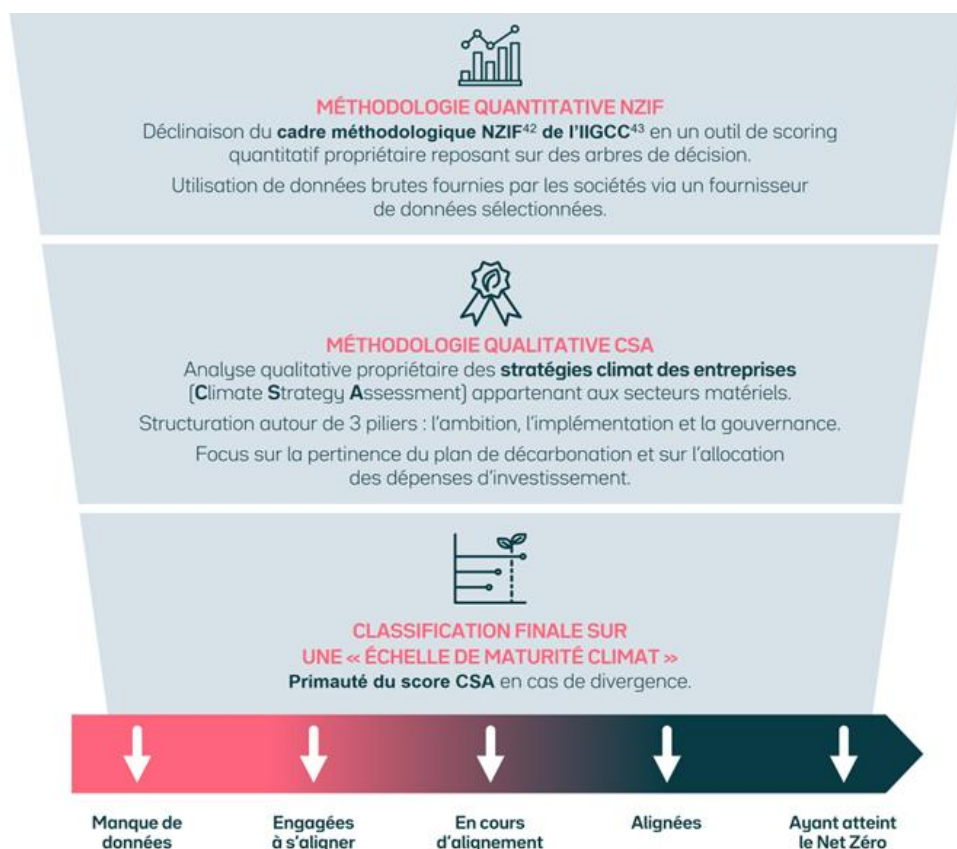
MÉTHODOLOGIE QUANTITATIVE NZIF

Déclinaison du **cadre méthodologique NZIF**$^{42}$ **de l'IIGCC**$^{43}$ en un outil de scoring quantitatif propriétaire reposant sur des arbres de décision.

Utilisation de données brutes fournies par les sociétés via un fournisseur de données sélectionnées.

MÉTHODOLOGIE QUALITATIVE CSA

Analyse qualitative propriétaire des **stratégies climat des entreprises** (**C**limate **S**trategy **A**ssessment) appartenant aux secteurs matériels.

Structuration autour de 3 piliers : l'ambition, l'implémentation et la gouvernance.

Focus sur la pertinence du plan de décarbonation et sur l'allocation des dépenses d'investissement.

CLASSIFICATION FINALE SUR UNE « ÉCHELLE DE MATURITÉ CLIMAT »

**Primauté du score CSA** en cas de divergence.

Manque de données

Engagées à s'aligner

En cours d'alignement

Alignées

Ayant atteint le Net Zéro